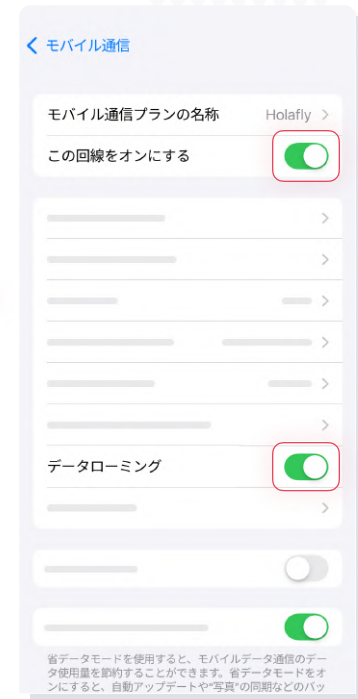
< モバイル通信

モバイル通信プランの名称 Holafly >

この回線をオンにする

データローミング

省データモードを使用すると、モバイルデータ通信のデータ使用量を節約することができます。省データモードをオンにすると、自動アップデートや"写真"の同期などのバッ